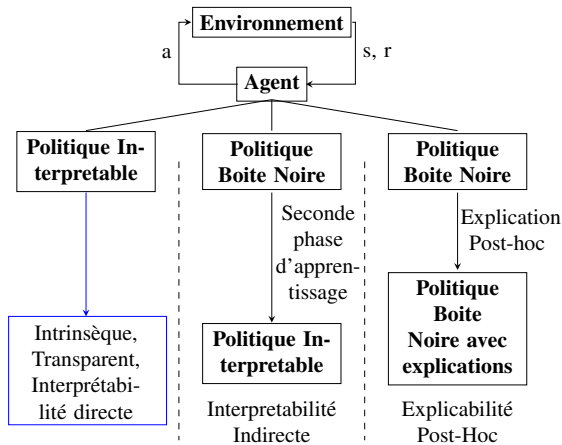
Environnement

a

s, r

Agent

Politique Interpretable

Intrinsèque, Transparent, Interprétabilité directe

Politique Boite Noire

Seconde phase d'apprentissage

Politique Interpretable

Interpretabilité Indirecte

Politique Boite Noire

Explication Post-hoc

Politique Boite Noire avec explications

Explicabilité Post-Hoc